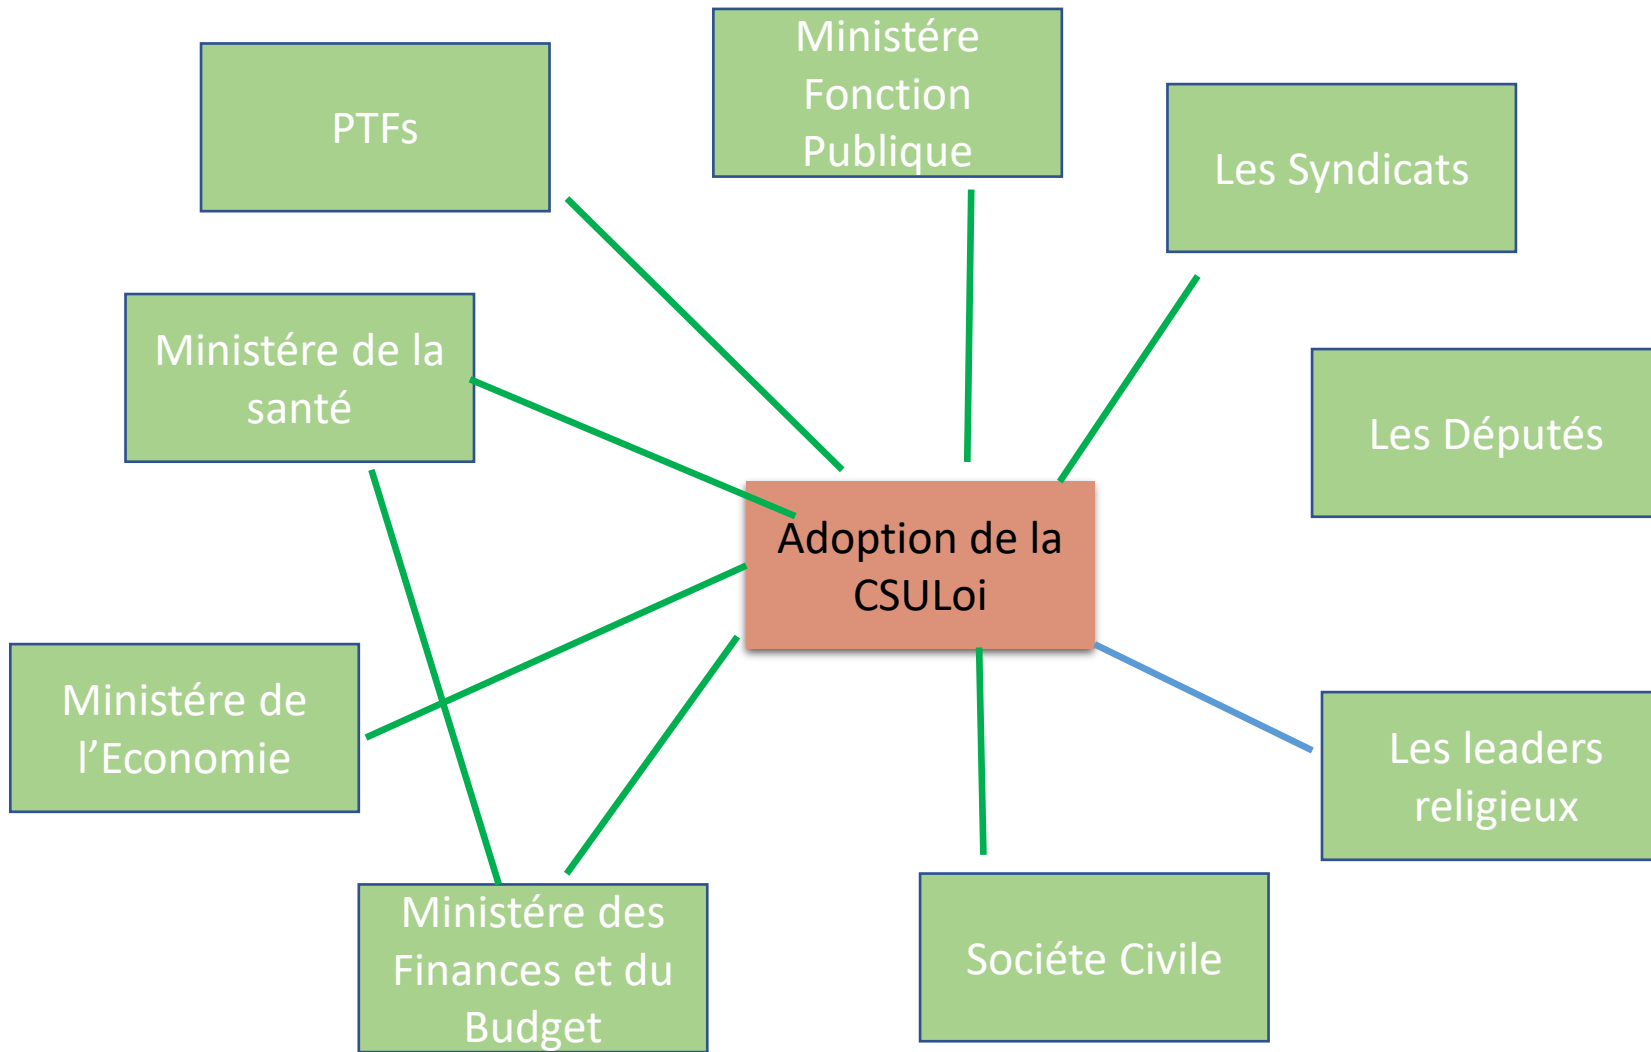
PTFs

Ministére Fonction Publique

Les Syndicats

Ministére de la santé

Les Députés

Adoption de la CSULoi

Ministére de l'Economie

Les leaders religieux

Ministére des Finances et du Budget

Sociéte Civile